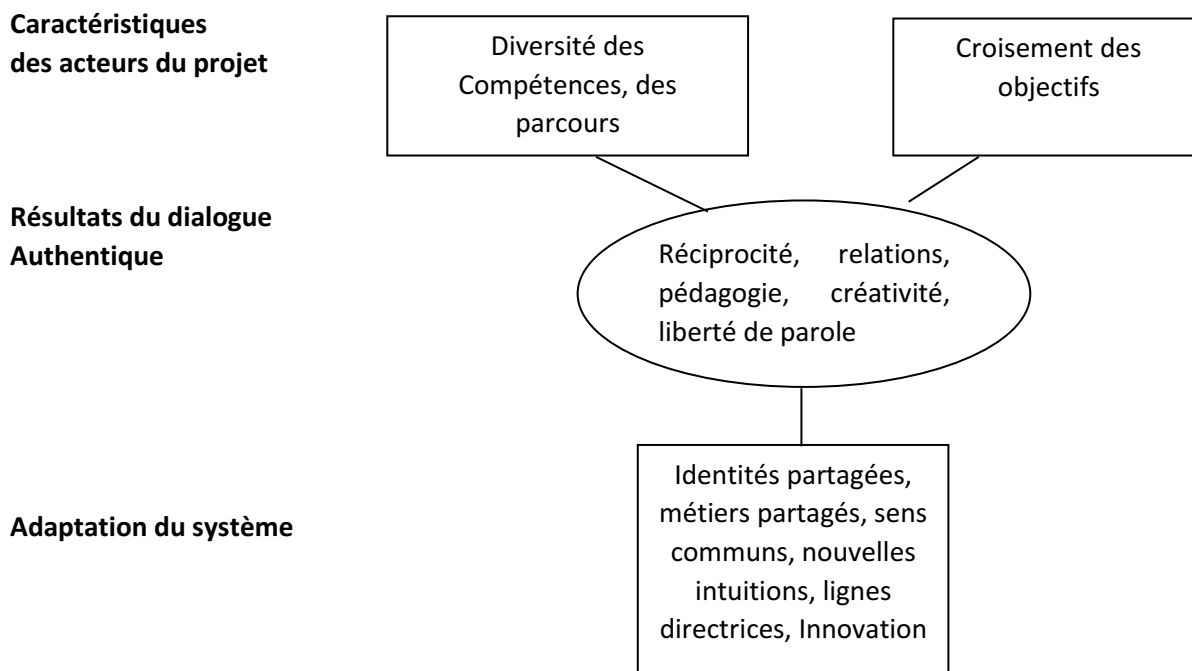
Caractéristiques des acteurs du projet

Diversité des Compétences, des parcours

Croisement des objectifs

Résultats du dialogue Authentique

Réciprocité, relations, pédagogie, créativité, liberté de parole

Adaptation du système

Identités partagées, métiers partagés, sens communs, nouvelles intuitions, lignes directrices, Innovation